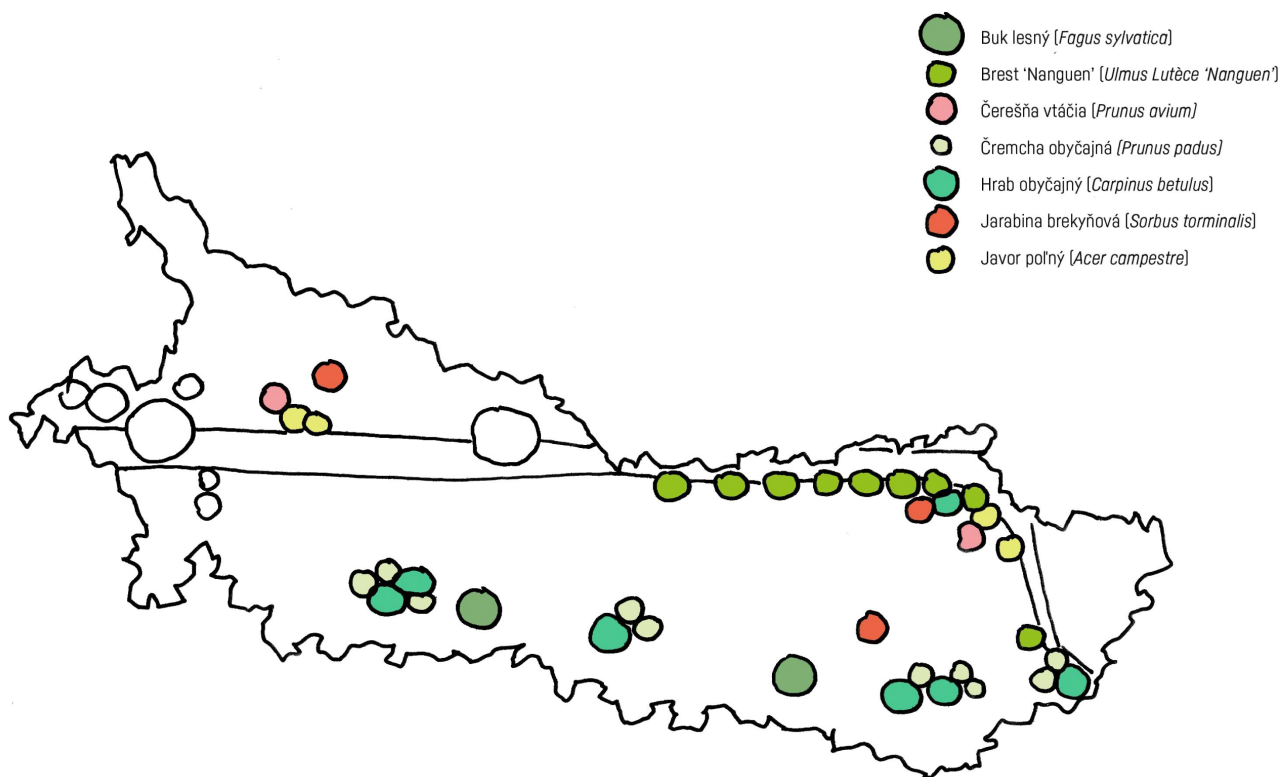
Buk lesný (*Fagus sylvatica*)
Brest 'Nanguen' (*Ulmus Lutèce 'Nanguen'*)
Čerešňa vtáčia (*Prunus avium*)
Čremcha obyčajná (*Prunus padus*)
Hrab obyčajný (*Carpinus betulus*)
Jarabina brekyňová (*Sorbus torminalis*)
Javor poľný (*Acer campestre*)